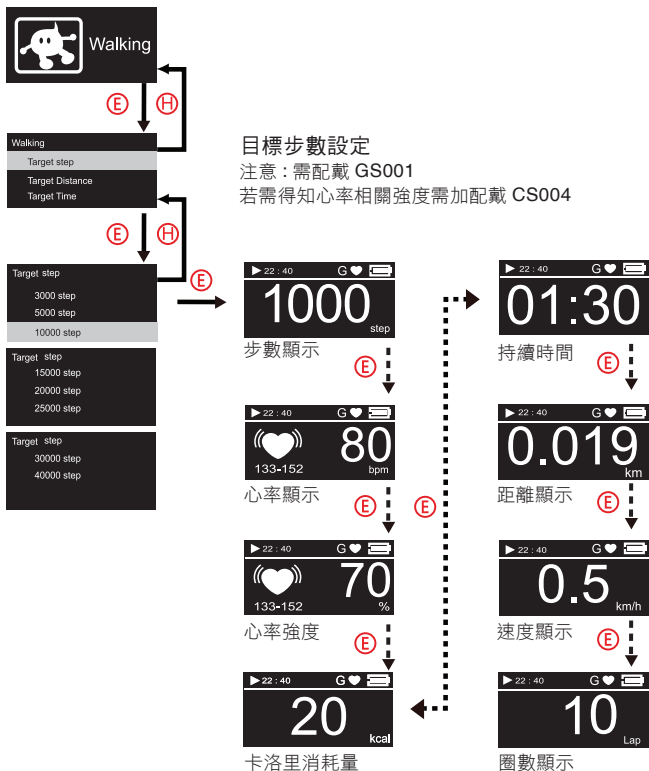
Walking

E H

Walking
Target step
Target Distance
Target Time

E H

Target step
3000 step
5000 step
10000 step

Target step
15000 step
20000 step
25000 step

Target step
30000 step
40000 step

目標步數設定
注意 : 需配戴 GS001
若需得知心率相關強度需加配戴 CS004

E

▶ 22 : 40 G
1000 step
步數顯示

E

▶ 22 : 40 G
133-152 80 bpm
心率顯示

E

▶ 22 : 40 G
133-152 70 %
心率強度

E

▶ 22 : 40 G
20 kcal
卡洛里消耗量

E

▶ 22 : 40 G
01:30
持續時間

E

▶ 22 : 40 G
0.019 km
距離顯示

E

▶ 22 : 40 G
0.5 km/h
速度顯示

E

▶ 22 : 40 G
10 Lap
圈數顯示